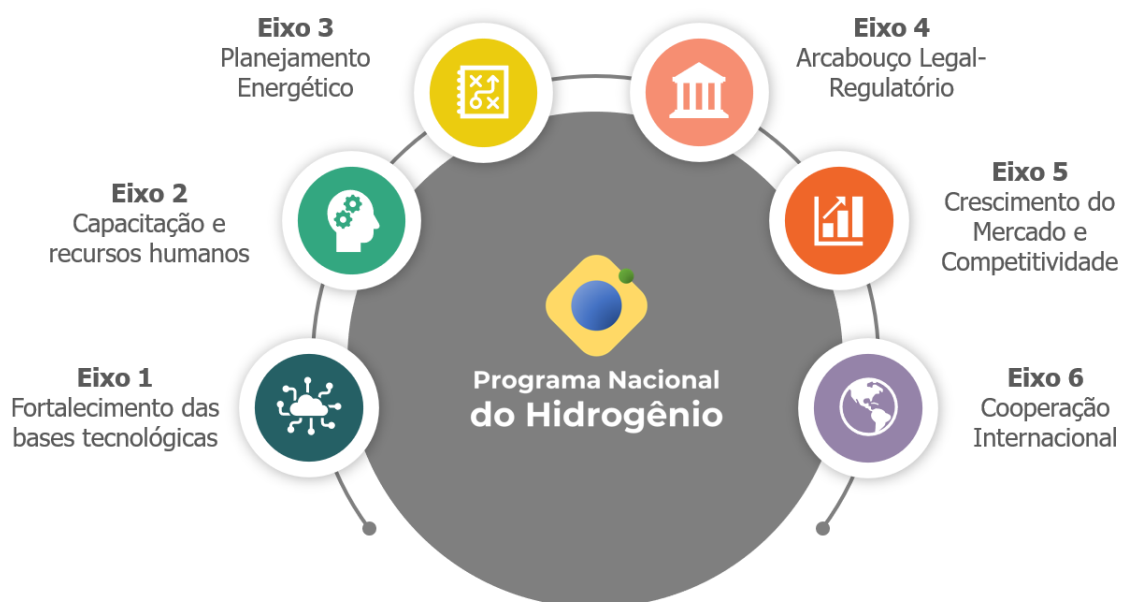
Eixo 3
Planejamento Energético

Eixo 4
Arcabouço Legal-Regulatório

Eixo 2
Capacitação e recursos humanos

Eixo 5
Crescimento do Mercado e Competitividade

Eixo 1
Fortalecimento das bases tecnológicas

Programa Nacional do Hidrogênio

Eixo 6
Cooperação Internacional